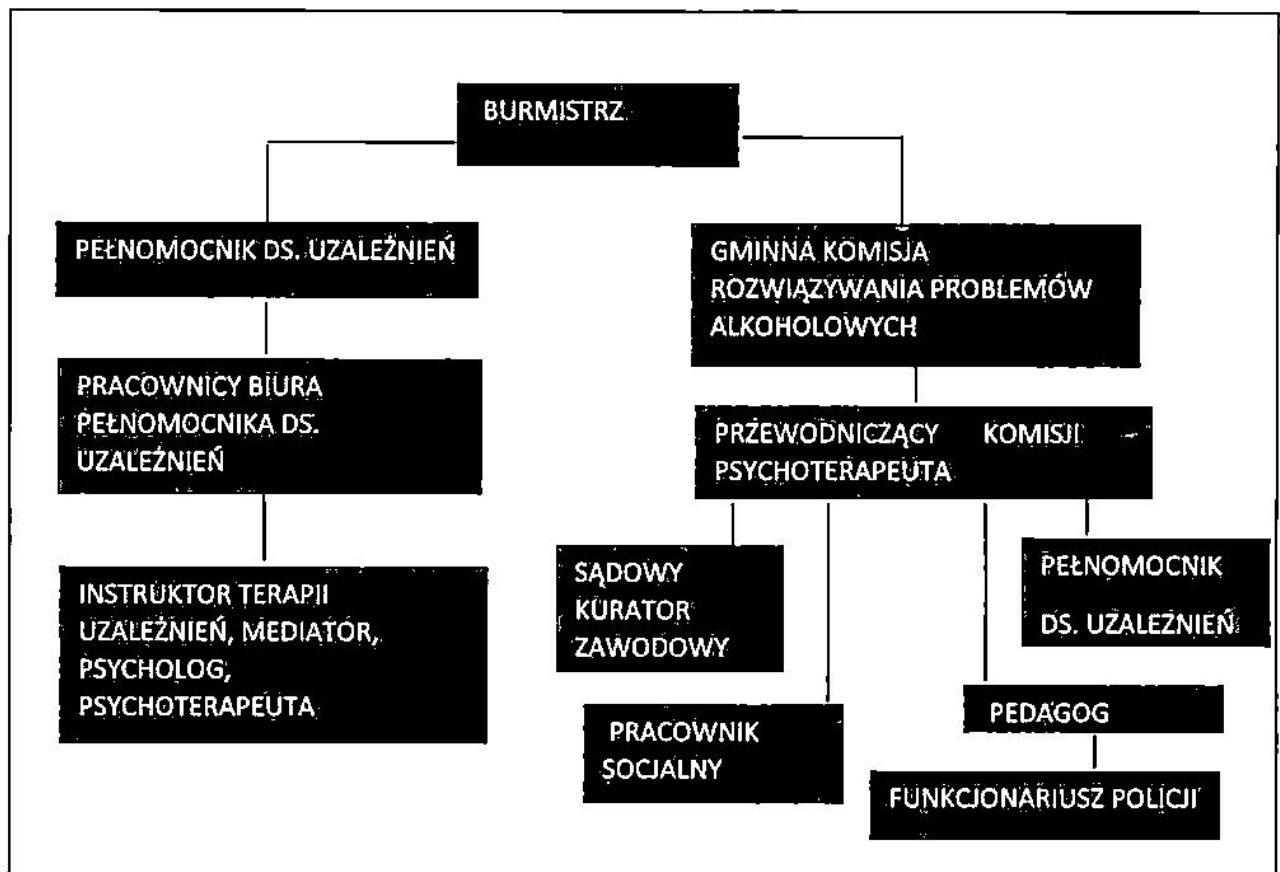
BURMISTRZ

PEŁNOMOCNIK DS. UZALEŻNIEŃ

GMINNA KOMISJA ROZWIĄZYWANIA PROBLEMÓW ALKOHOLOWYCH

PRACOWNICY BIURA PEŁNOMOCNIKA DS. UZALEŻNIEŃ

PRZEWODNICZĄCY KOMISJI – PSYCHOTERAPEUTA

INSTRUKTOR TERAPII UZALEŻNIEŃ, MEDIATOR, PSYCHOLOG, PSYCHOTERAPEUTA

SĄDOWY KURATOR ZAWODOWY

PEŁNOMOCNIK DS. UZALEŻNIEŃ

PRACOWNIK SOCJALNY

PEDAGOG

FUNKCJONARIUSZ POLICJI